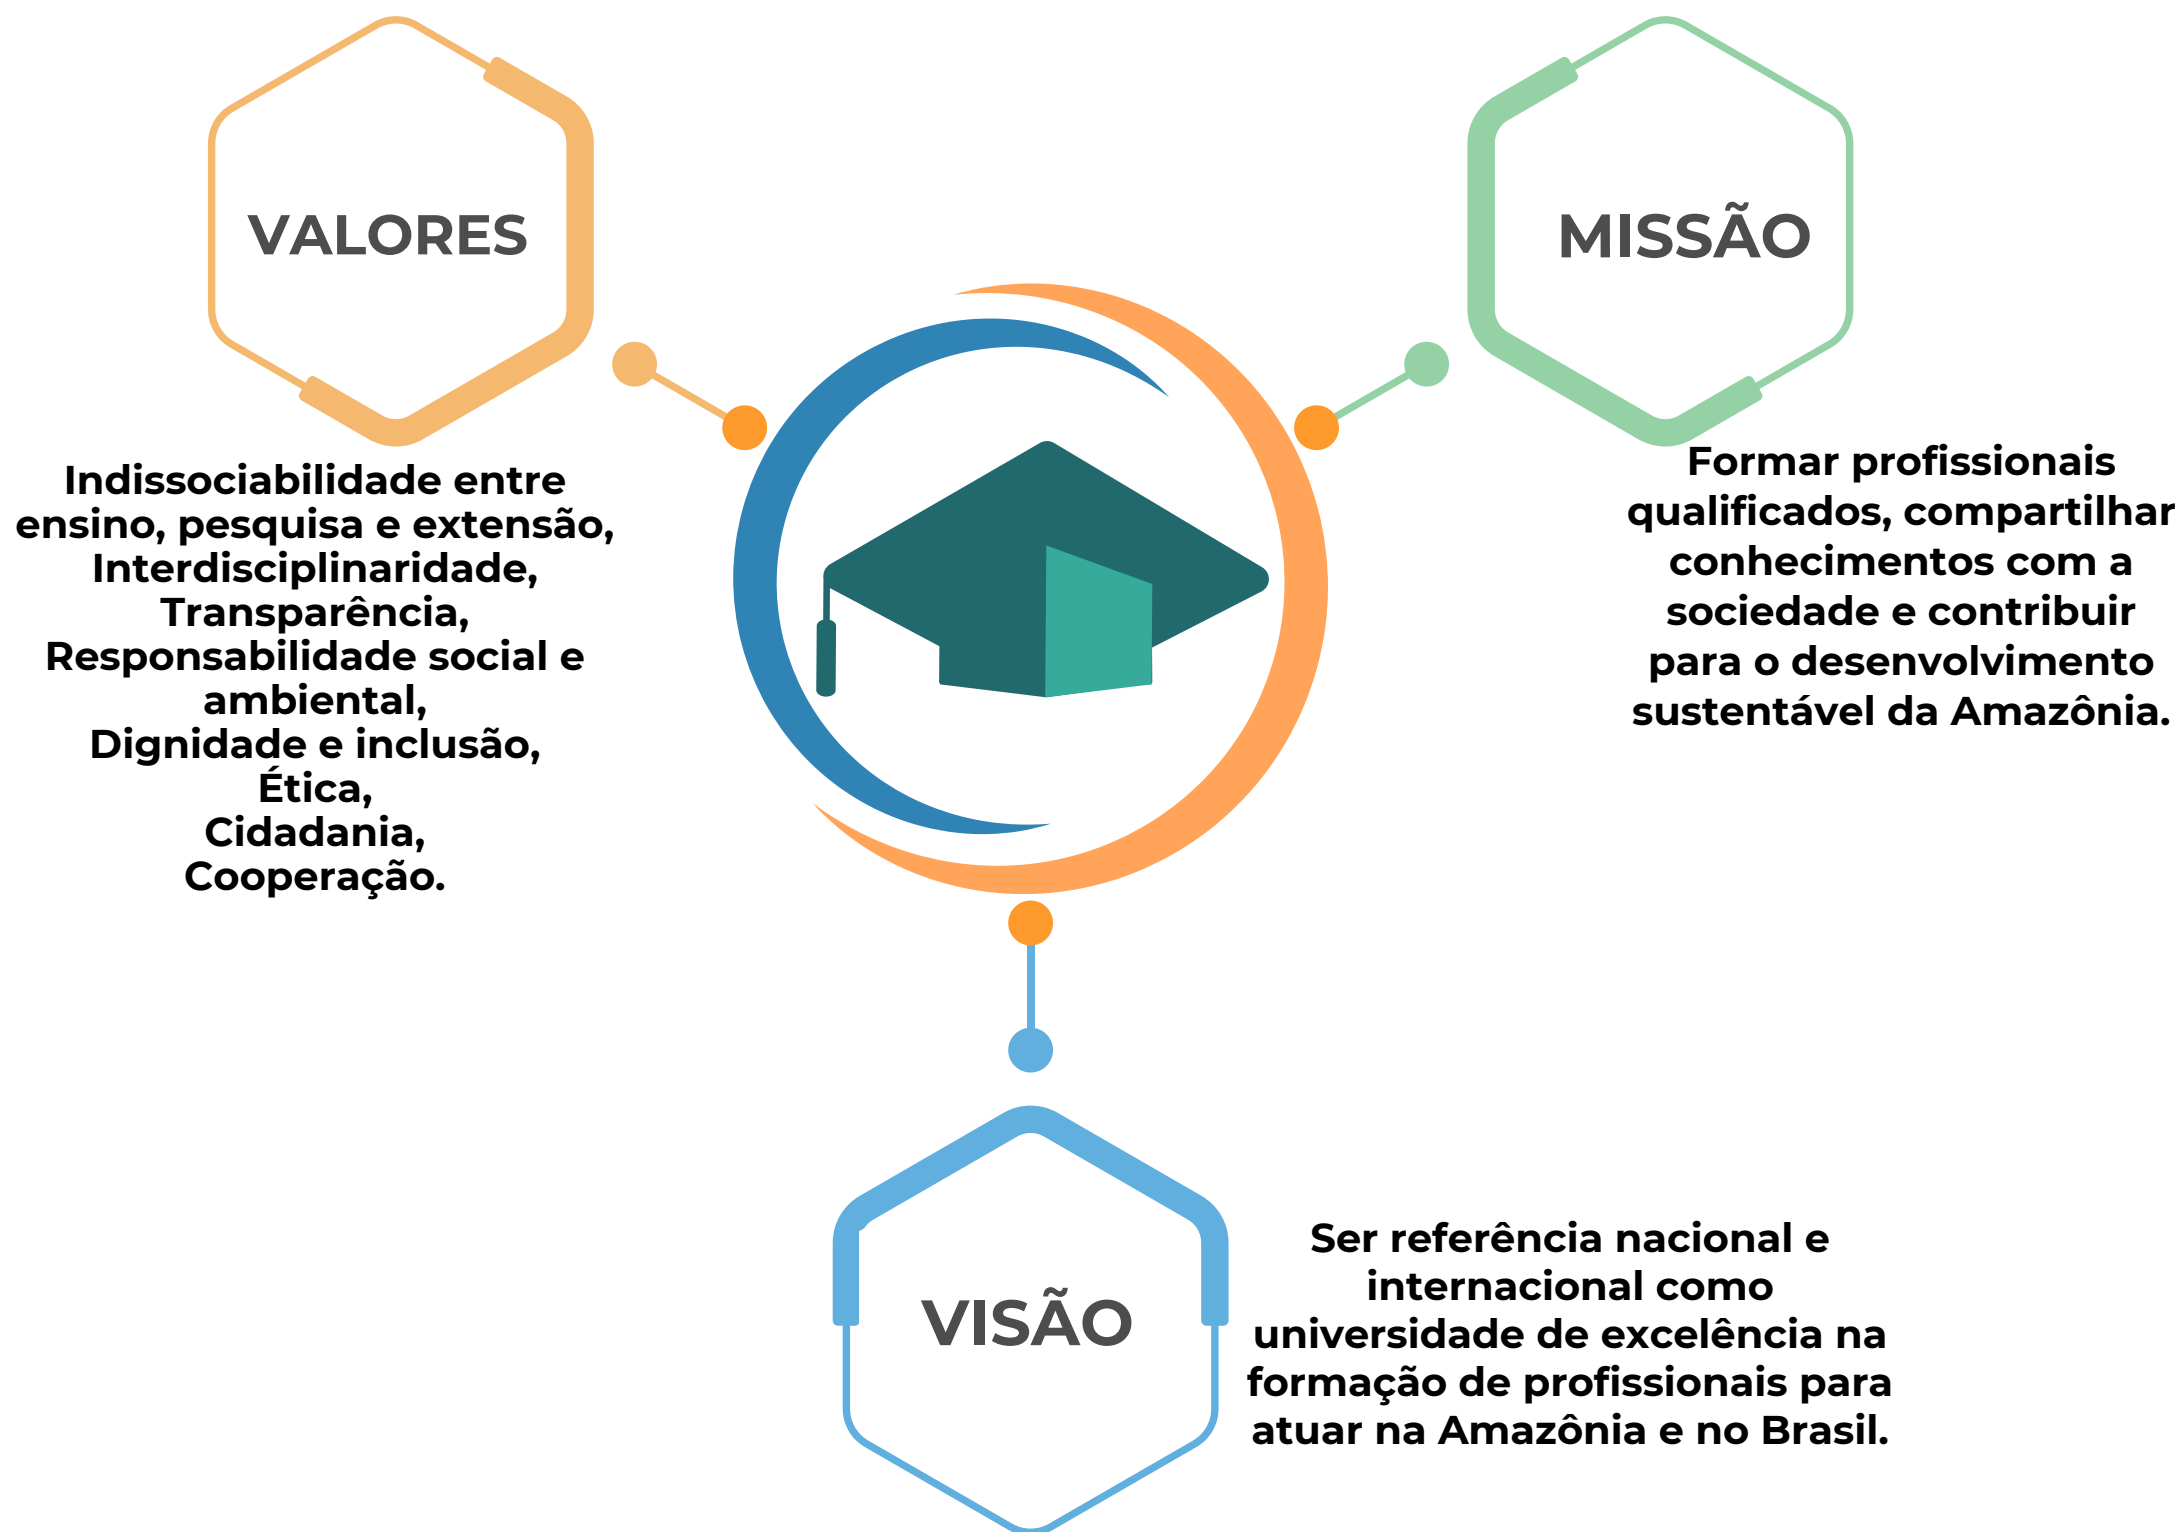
VALORES

Indissociabilidade entre ensino, pesquisa e extensão, Interdisciplinaridade, Transparência, Responsabilidade social e ambiental, Dignidade e inclusão, Ética, Cidadania, Cooperação.

MISSÃO

Formar profissionais qualificados, compartilhar conhecimentos com a sociedade e contribuir para o desenvolvimento sustentável da Amazônia.

VISÃO

Ser referência nacional e internacional como universidade de excelência na formação de profissionais para atuar na Amazônia e no Brasil.